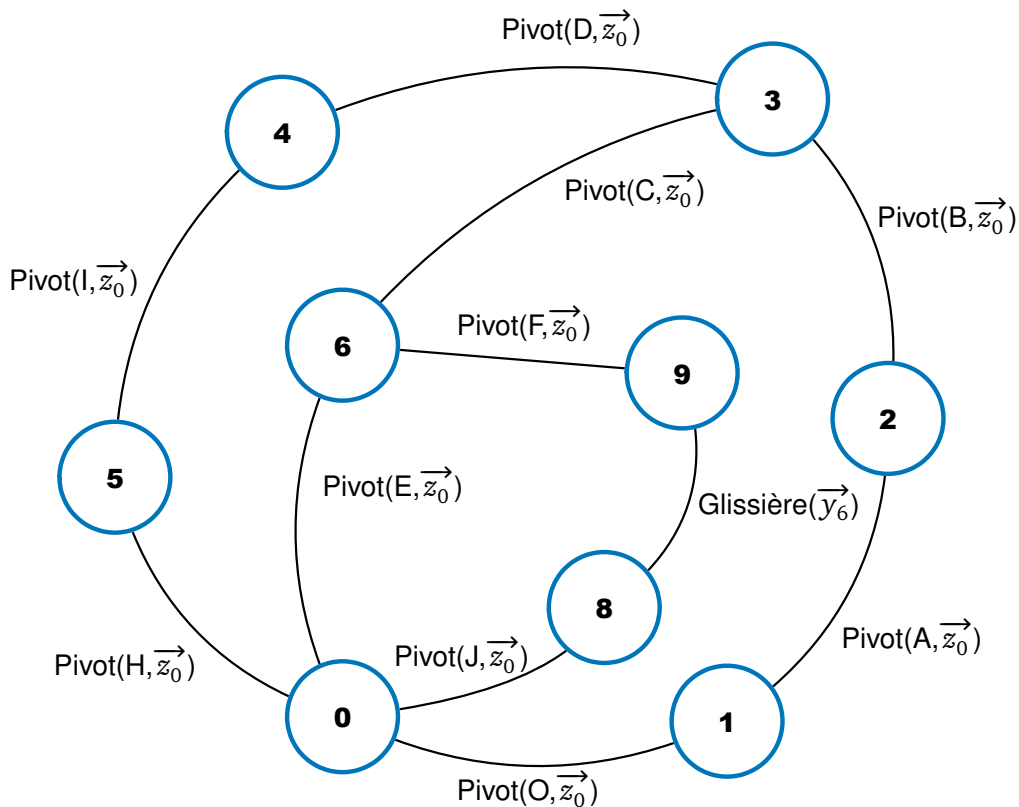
Pivot(D,$\overrightarrow{z_0}$)

4

3

Pivot(C,$\overrightarrow{z_0}$)

Pivot(B,$\overrightarrow{z_0}$)

Pivot(I,$\overrightarrow{z_0}$)

Pivot(F,$\overrightarrow{z_0}$)

6

9

2

5

Pivot(E,$\overrightarrow{z_0}$)

Glissière($\overrightarrow{y_6}$)

8

Pivot(A,$\overrightarrow{z_0}$)

Pivot(H,$\overrightarrow{z_0}$)

Pivot(J,$\overrightarrow{z_0}$)

0

1

Pivot(O,$\overrightarrow{z_0}$)